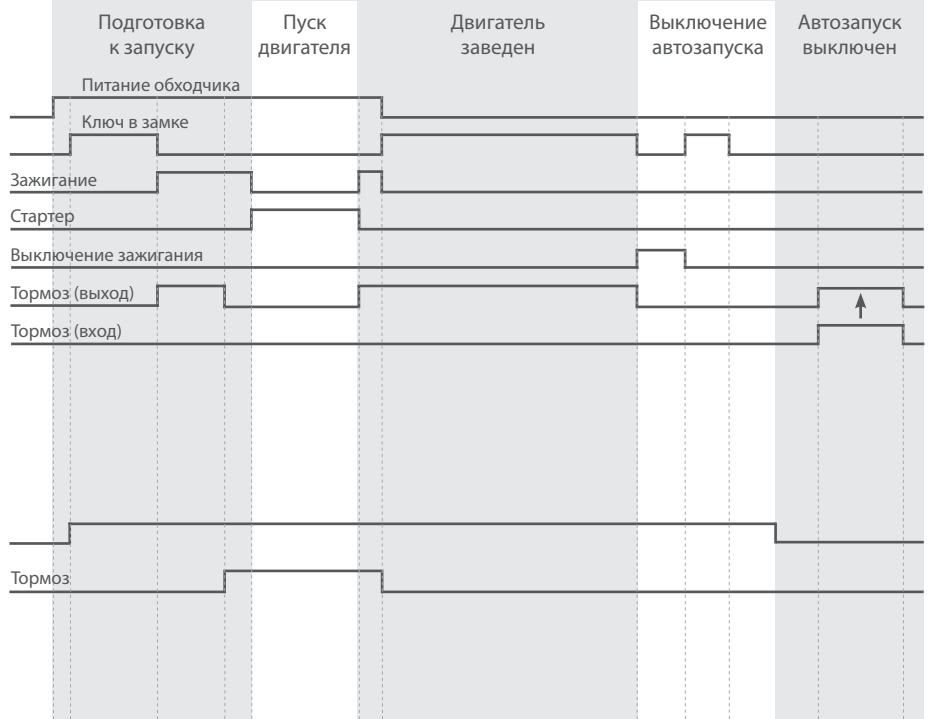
Подготовка к запуску

Пуск двигателя

Двигатель заведен

Выключение автозапуска

Автозапуск выключен

Питание обходчика

Ключ в замке

Зажигание

Стартер

Выключение зажигания

Тормоз (выход)

Тормоз (вход)

Тормоз